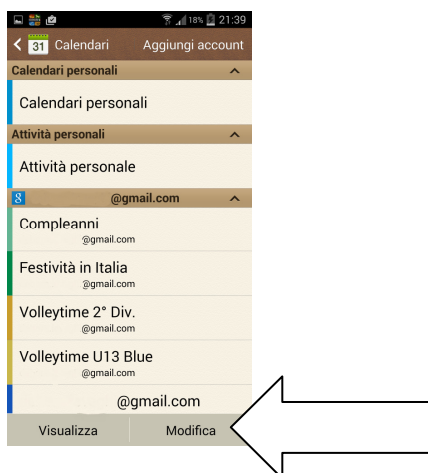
18% 21:39
31 Calendari Aggiungi account
Calendari personali
Calendari personali
Attività personali
Attività personale
8 @gmail.com
Compleanni
@gmail.com
Festività in Italia
@gmail.com
Volleytime 2° Div.
@gmail.com
Volleytime U13 Blue
@gmail.com
@gmail.com
Visualizza Modifica